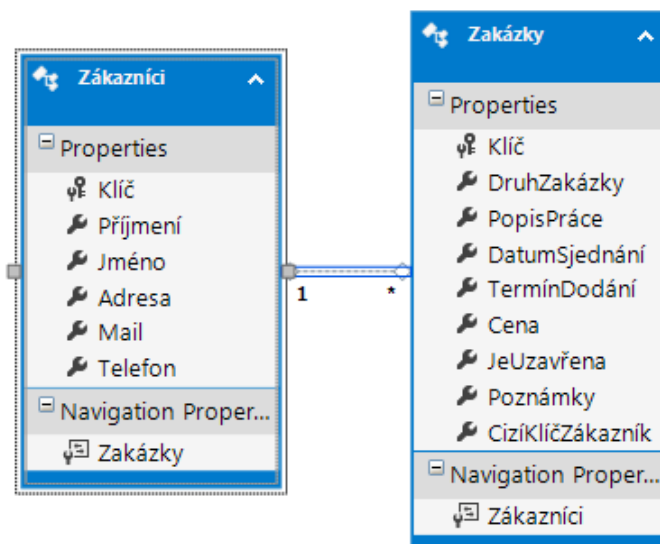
Zákazníci

Properties

Klíč

Příjmení

Jméno

Adresa

Mail

Telefon

Navigation Proper...

Zakázky

1

*

Zakázky

Properties

Klíč

DruhZakázky

PopisPráce

DatumSjednání

TermínDodání

Cena

JeUzavřena

Poznámky

CizíKlíčZákazník

Navigation Proper...

Zákazníci